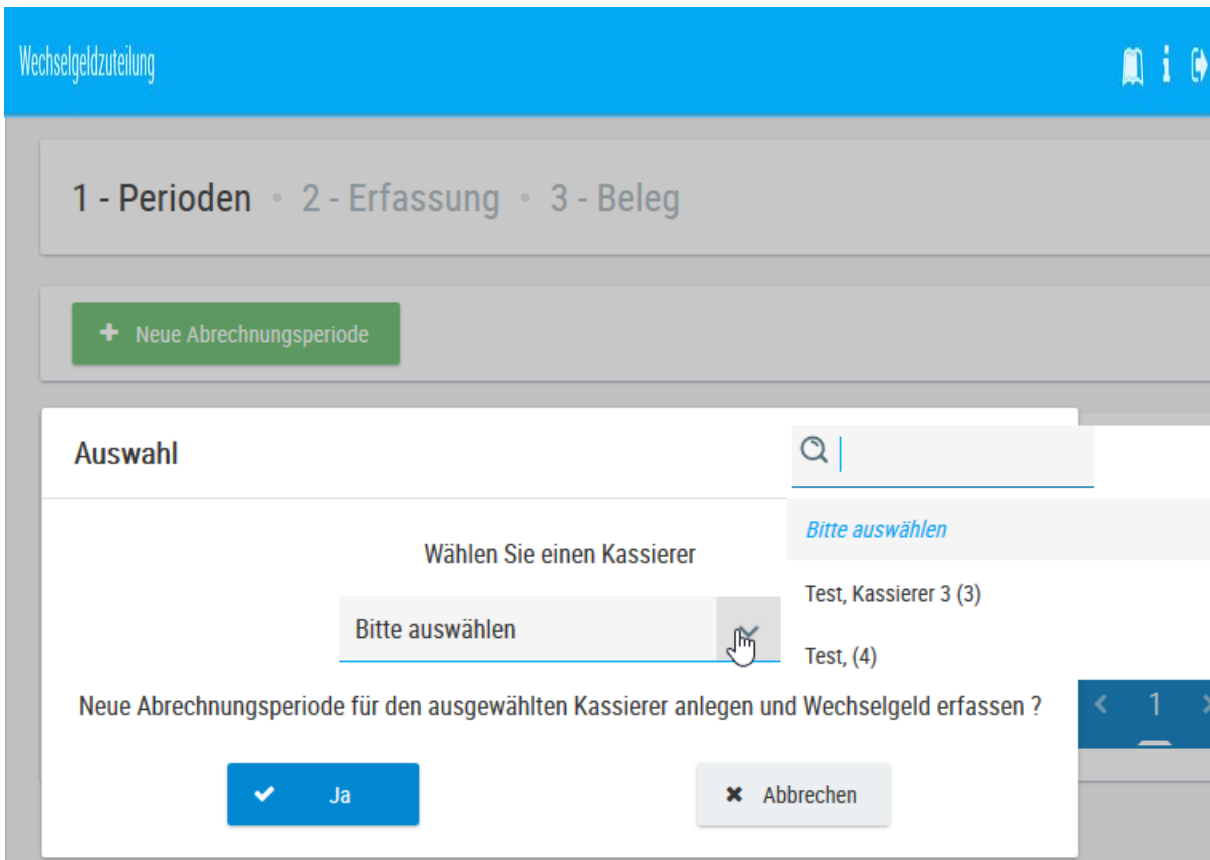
Wechselgeldzuteilung

1 - Perioden • 2 - Erfassung • 3 - Beleg

+ Neue Abrechnungsperiode

Auswahl

Bitte auswählen

Test, Kassierer 3 (3)

Test, (4)

Wählen Sie einen Kassierer

Bitte auswählen

Neue Abrechnungsperiode für den ausgewählten Kassierer anlegen und Wechselgeld erfassen ?

1

Ja

Abbrechen